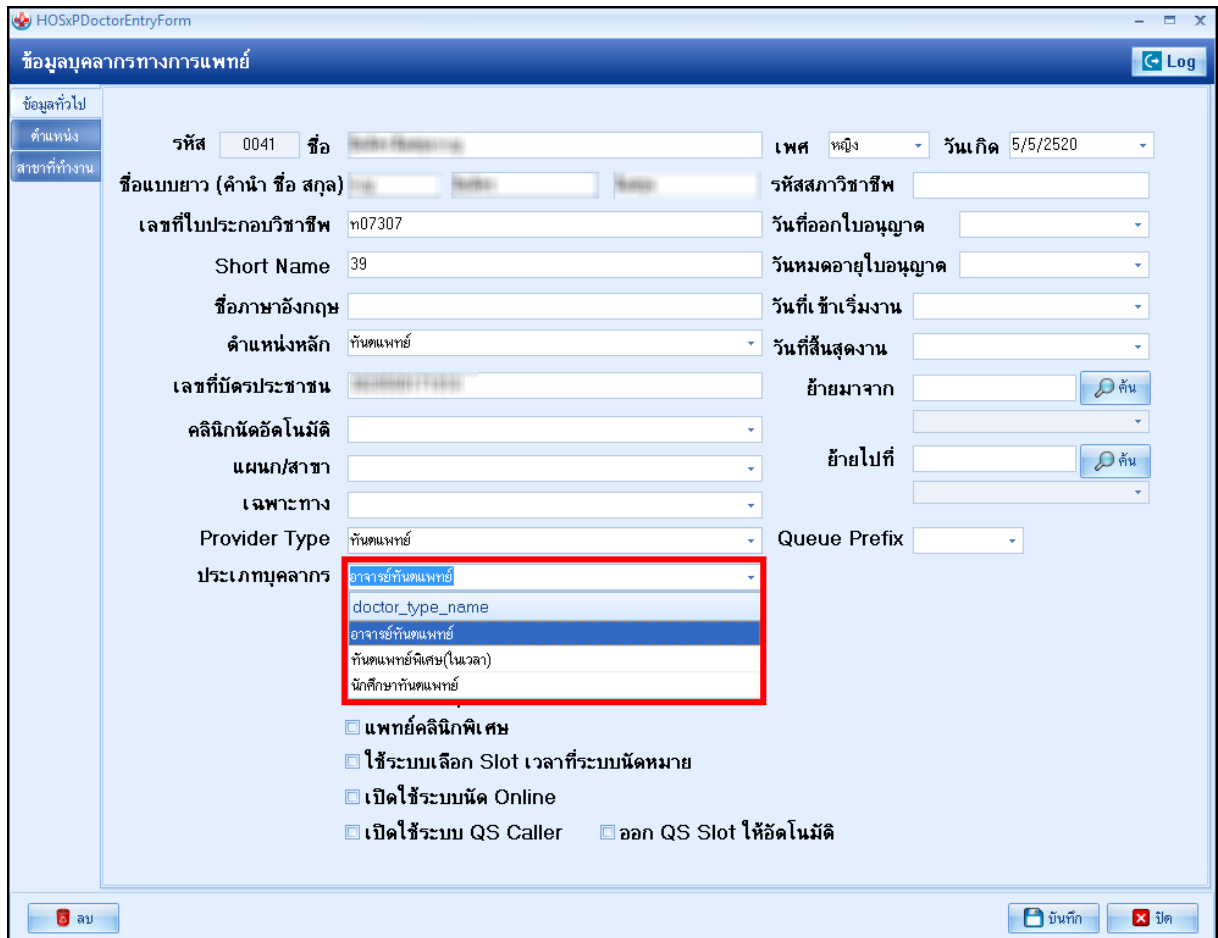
HOSxPDoctorEntryForm

ข้อมูลบุคลากรทางการแพทย์

Log

ข้อมูลทั่วไป
ตำแหน่ง
สาขาที่ทำงาน

รหัส 0041 ชื่อ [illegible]
เพศ หญิง
วันเกิด 5/5/2520
ชื่อแบบยาว (คำนำ ชื่อ สกุล) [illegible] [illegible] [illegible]
รหัสสภาวิชาชีพ
เลขที่ใบประกอบวิชาชีพ ท07307
วันที่ออกใบอนุญาต
Short Name 39
วันหมดอายุใบอนุญาต
ชื่อภาษาอังกฤษ
วันที่เข้าเริ่มงาน
ตำแหน่งหลัก ทันตแพทย์
วันที่สิ้นสุดงาน
เลขที่บัตรประชาชน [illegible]
ย้ายมาจาก
ค้น
คลินิกนัดอัตโนมัติ
แผนก/สาขา
ย้ายไปที่
ค้น
เฉพาะทาง
Provider Type ทันตแพทย์
Queue Prefix
ประเภทบุคลากร อาจารย์ทันตแพทย์

doctor_type_name
อาจารย์ทันตแพทย์
ทันตแพทย์พิเศษ(ในเวลา)
นักศึกษาทันตแพทย์

แพทย์คลินิกพิเศษ
ใช้ระบบเลือก Slot เวลาที่ระบบนัดหมาย
เปิดใช้ระบบนัด Online
เปิดใช้ระบบ QS Caller
ออก QS Slot ให้อัตโนมัติ

ลบ
บันทึก
ปิด